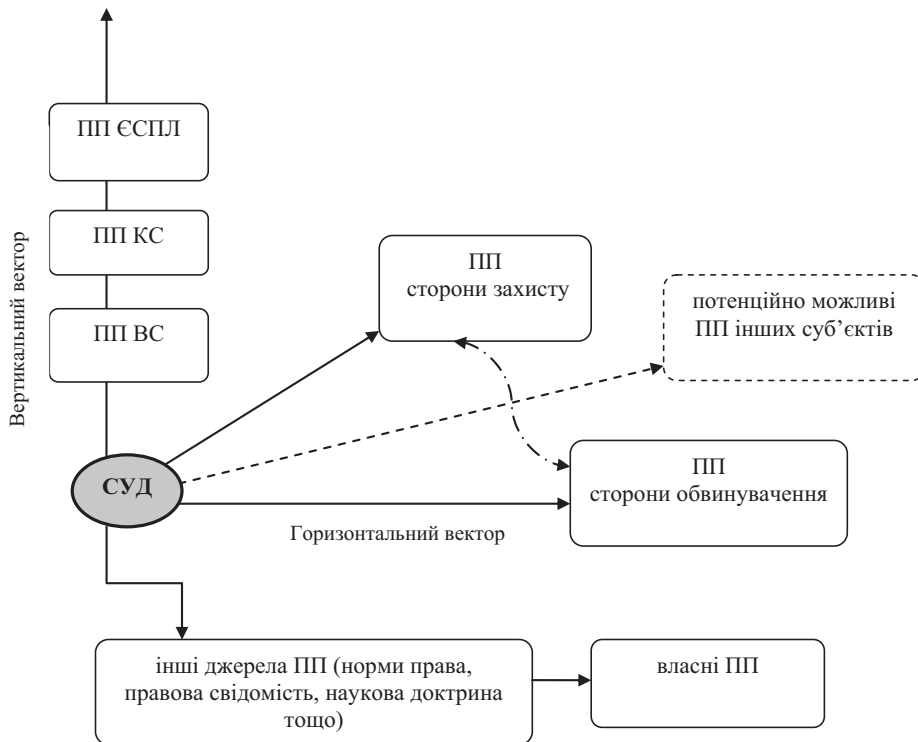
ПП ЄСПЛ

ПП КС

ПП ВС

Вертикальний вектор

ПП
сторони захисту

потенційно можливі
ПП інших суб'єктів

СУД

ПП
сторони обвинувачення

Горизонтальний вектор

інші джерела ПП (норми права, правова свідомість, наукова доктрина тощо)

власні ПП